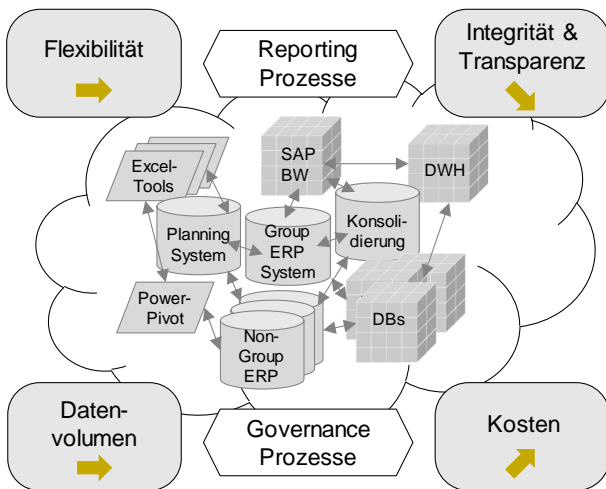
Flexibilität

Reporting Prozesse

Integrität & Transparenz

Excel-Tools

SAP BW

DWH

Planning System

Group ERP System

Konsolidierung

Power-Pivot

Non-Group ERP

DBs

Daten-volumen

Governance Prozesse

Kosten